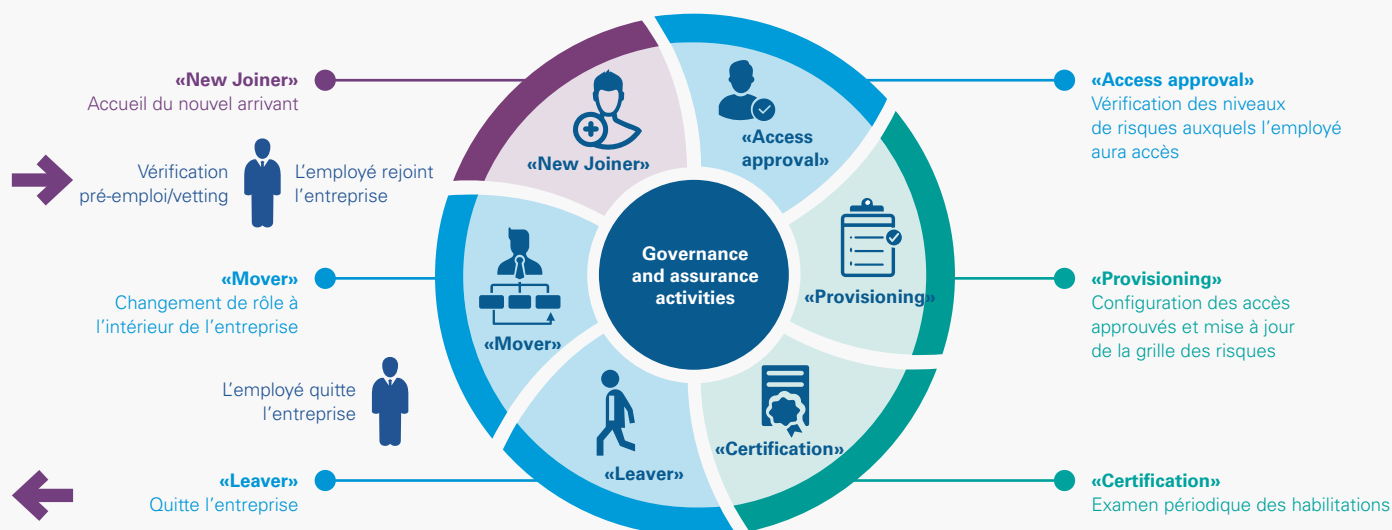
«New Joiner»
Accueil du nouvel arrivant

Vérification pré-emploi/vetting

L'employé rejoint l'entreprise

«Mover»
Changement de rôle à l'intérieur de l'entreprise

L'employé quitte l'entreprise

«Leaver»
Quitte l'entreprise

«New Joiner»

«Access approval»

Governance and assurance activities

«Provisioning»

«Mover»

«Certification»

«Leaver»

«Access approval»
Vérification des niveaux de risques auxquels l'employé aura accès

«Provisioning»
Configuration des accès approuvés et mise à jour de la grille des risques

«Certification»
Examen périodique des habilitations